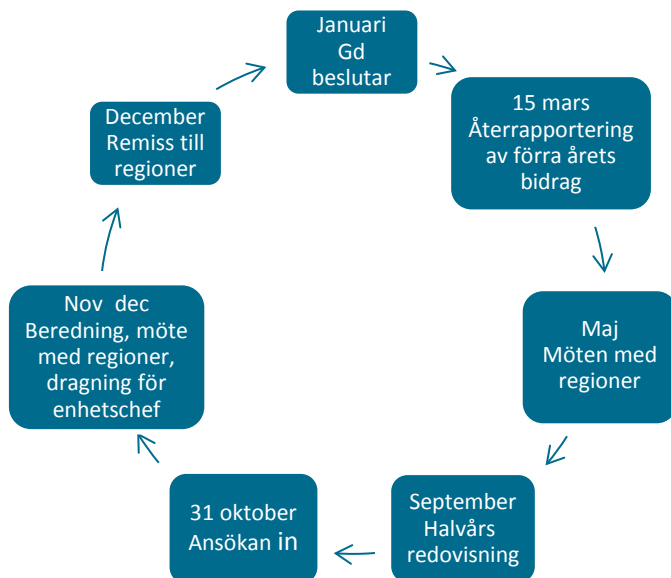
Januari
Gd
beslutar

15 mars
Återrapportering
av förra årets
bidrag

Maj
Möten med
regioner

September
Halvårs
redovisning

31 oktober
Ansökan in

Nov dec
Beredning, möte
med regioner,
dragning för
enhetschef

December
Remiss till
regioner